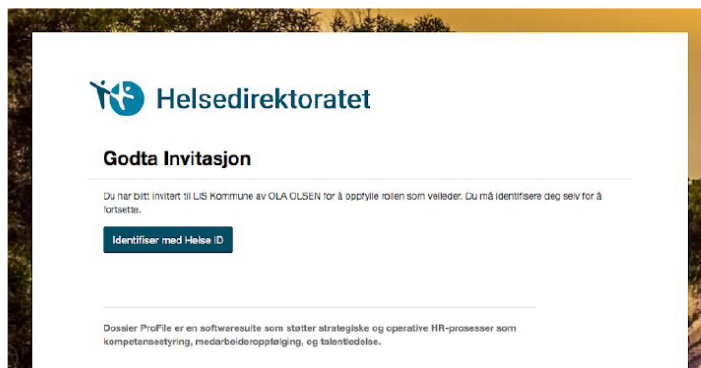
Helsedirektoratet

Godta Invitasjon

Du har blitt invitert til LIS Kommune av OLA OLSEN for å oppfylle rollen som veileder. Du må identifisere deg selv for å fortsette.

Identifiser med Helse ID

Dossier ProFile er en softwaresuite som støtter strategiske og operative HR-prosesser som kompetansestyring, medarbeideroppfølging, og talentledelse.